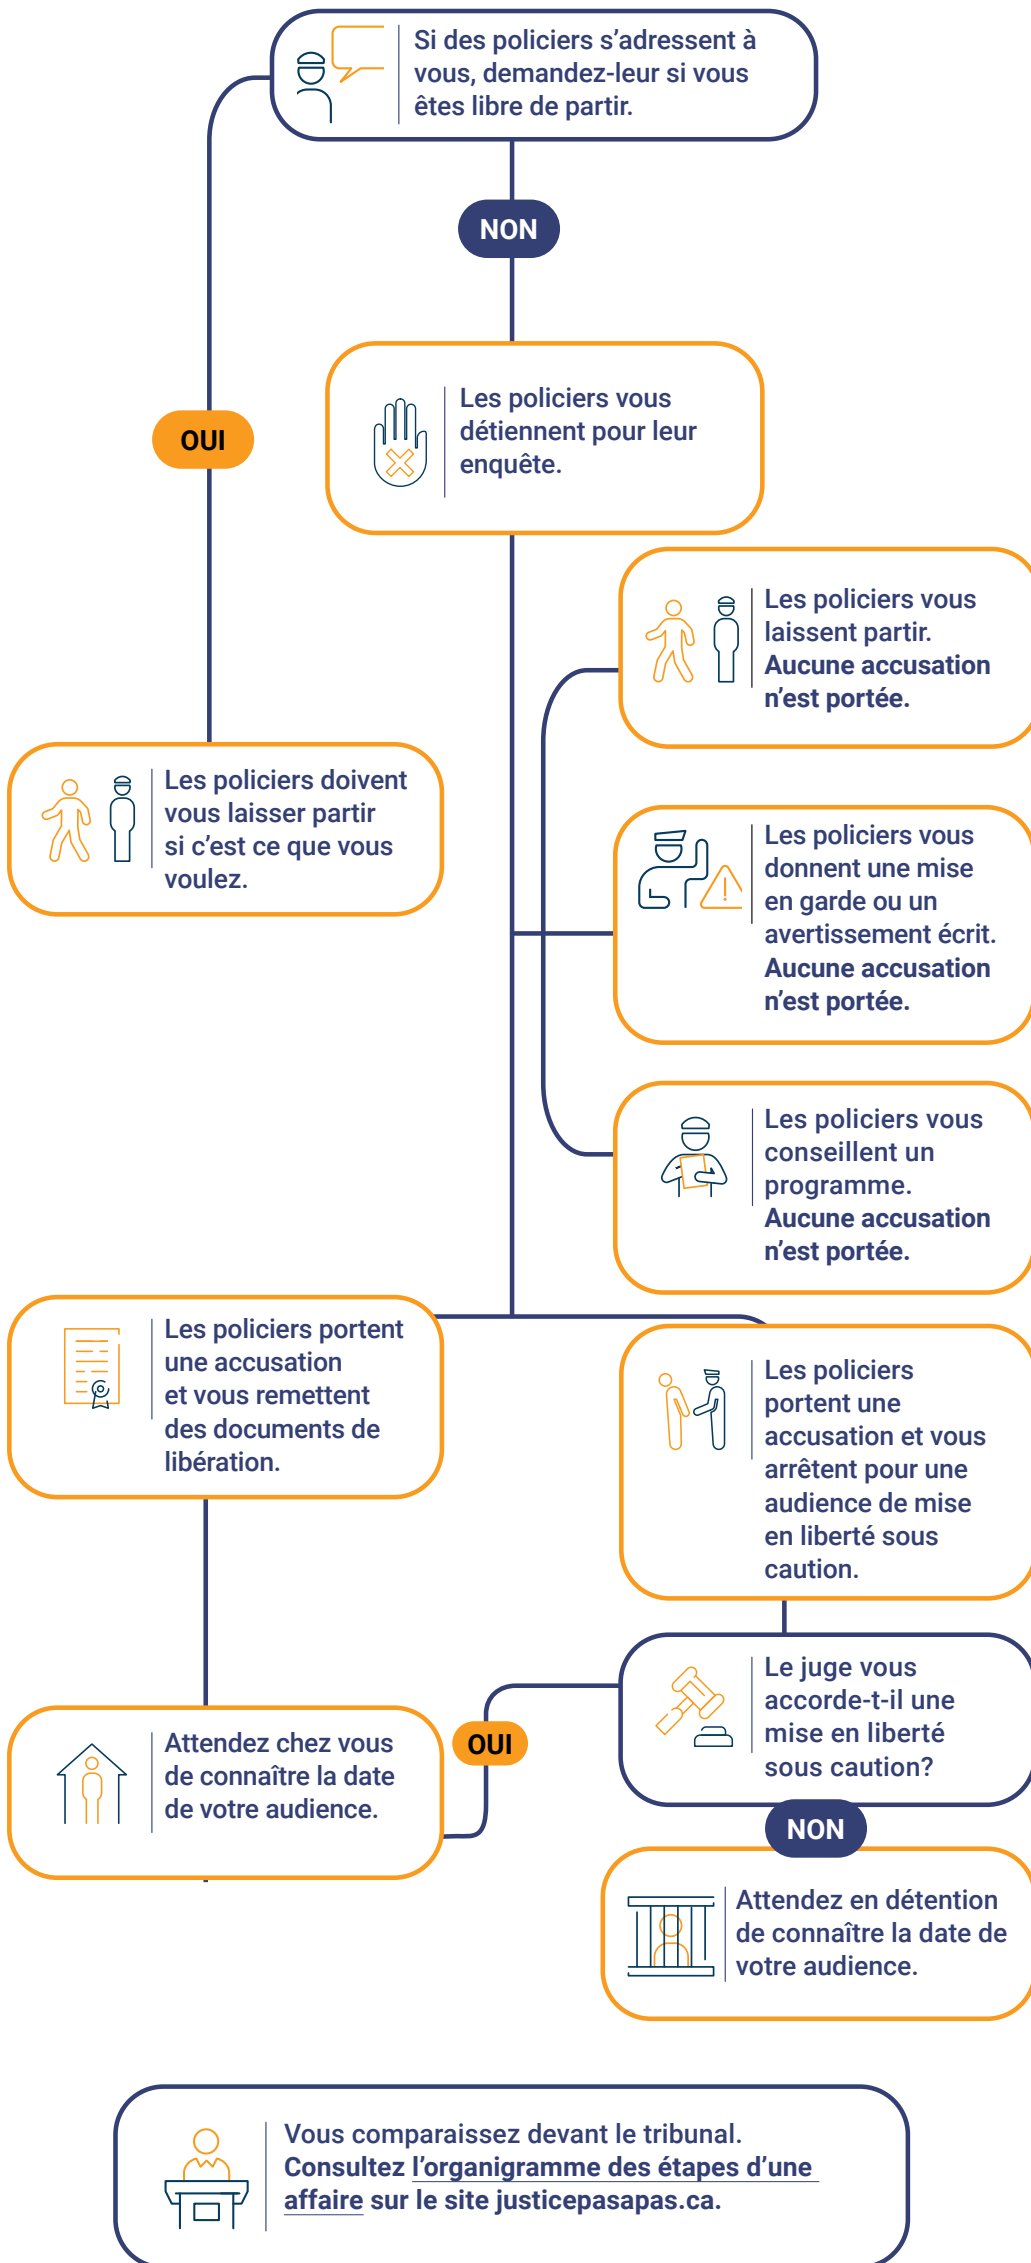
Si des policiers s'adressent à vous, demandez-leur si vous êtes libre de partir.

NON

OUI

Les policiers vous détiennent pour leur enquête.

Les policiers vous laissent partir. Aucune accusation n'est portée.

Les policiers doivent vous laisser partir si c'est ce que vous voulez.

Les policiers vous donnent une mise en garde ou un avertissement écrit. Aucune accusation n'est portée.

Les policiers vous conseillent un programme. Aucune accusation n'est portée.

Les policiers portent une accusation et vous remettent des documents de libération.

Les policiers portent une accusation et vous arrêtent pour une audience de mise en liberté sous caution.

Le juge vous accorde-t-il une mise en liberté sous caution?

OUI

Attendez chez vous de connaître la date de votre audience.

NON

Attendez en détention de connaître la date de votre audience.

Vous comparaissez devant le tribunal. Consultez l'organigramme des étapes d'une affaire sur le site justicepasapas.ca.